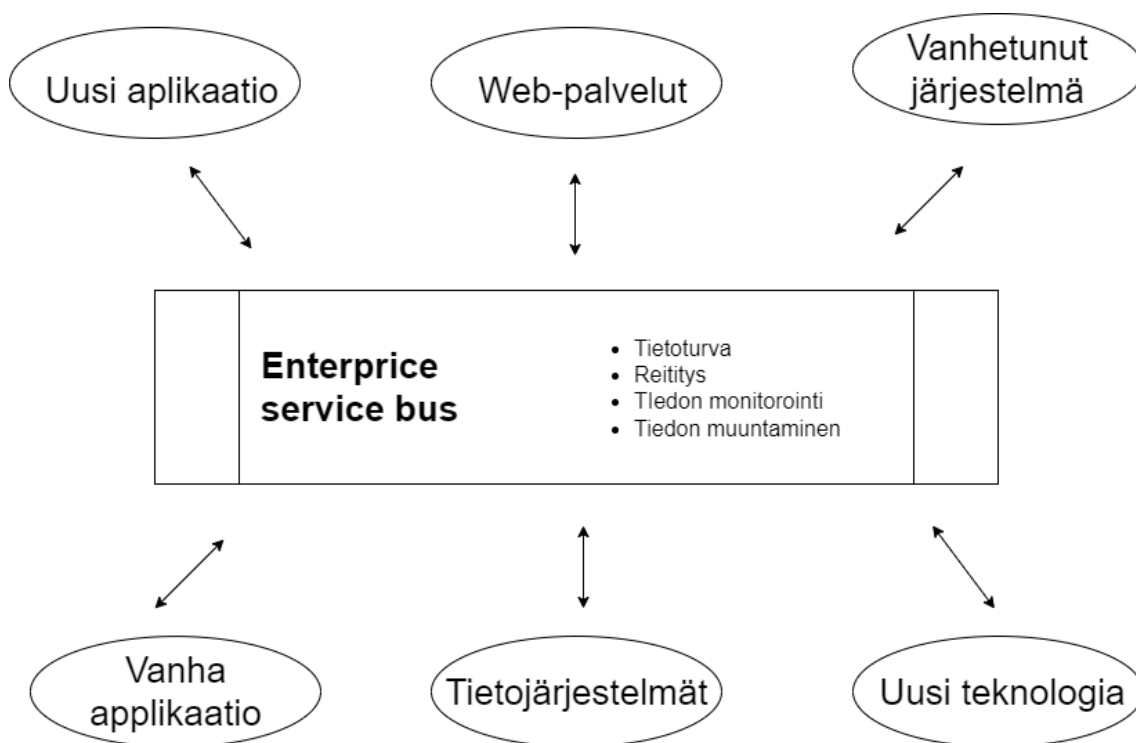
Uusi aplikaatio

Web-palvelut

Vanhetunut järjestelmä

**Enterprice service bus**

- Tietoturva
- Reititys
- TIedon monitorointi
- Tiedon muuntaminen

Vanha applikaatio

Tietojärjestelmät

Uusi teknologia